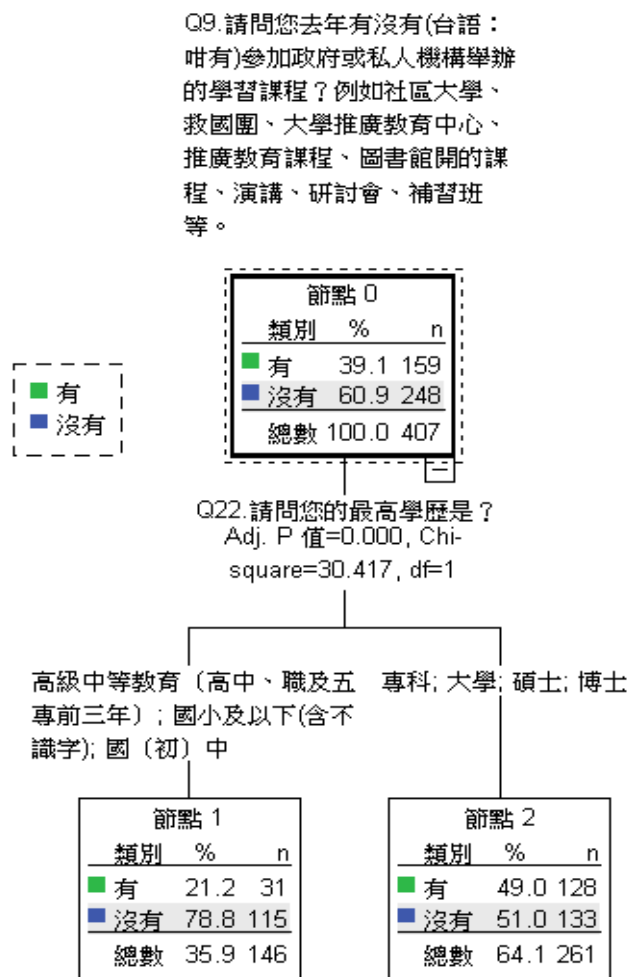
Q9.請問您去年有沒有(台語：咁有)參加政府或私人機構舉辦的學習課程？例如社區大學、救國團、大學推廣教育中心、推廣教育課程、圖書館開的課程、演講、研討會、補習班等。

有
沒有

節點 0

| 類別 | % | n |
|---|---|---|
| 有 | 39.1 | 159 |
| 沒有 | 60.9 | 248 |
| 總數 | 100.0 | 407 |

−

Q22.請問您的最高學歷是？
Adj. P 值=0.000, Chi-square=30.417, df=1

高級中等教育（高中、職及五專前三年）; 國小及以下(含不識字); 國（初）中

專科; 大學; 碩士; 博士

節點 1

| 類別 | % | n |
|---|---|---|
| 有 | 21.2 | 31 |
| 沒有 | 78.8 | 115 |
| 總數 | 35.9 | 146 |

節點 2

| 類別 | % | n |
|---|---|---|
| 有 | 49.0 | 128 |
| 沒有 | 51.0 | 133 |
| 總數 | 64.1 | 261 |